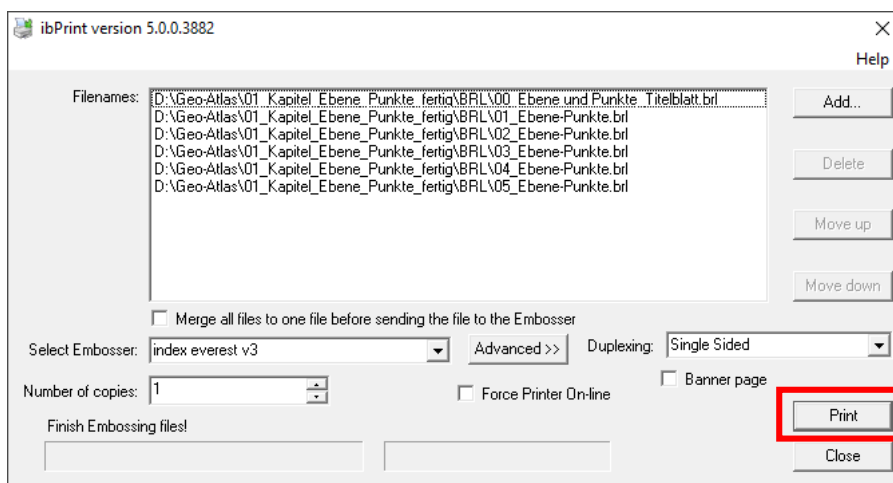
ibPrint version 5.0.0.3882

×

Help

Filenames:
D:\Geo-Atlas\01_Kapitel_Ebene_Punkte_fertig\BRL\00_Ebene und Punkte_Titelblatt.brl
D:\Geo-Atlas\01_Kapitel_Ebene_Punkte_fertig\BRL\01_Ebene-Punkte.brl
D:\Geo-Atlas\01_Kapitel_Ebene_Punkte_fertig\BRL\02_Ebene-Punkte.brl
D:\Geo-Atlas\01_Kapitel_Ebene_Punkte_fertig\BRL\03_Ebene-Punkte.brl
D:\Geo-Atlas\01_Kapitel_Ebene_Punkte_fertig\BRL\04_Ebene-Punkte.brl
D:\Geo-Atlas\01_Kapitel_Ebene_Punkte_fertig\BRL\05_Ebene-Punkte.brl

Add...

Delete

Move up

Move down

Merge all files to one file before sending the file to the Embosser

Select Embosser: index everest v3

Advanced >>

Duplexing: Single Sided

Banner page

Number of copies: 1

Force Printer On-line

Print

Finish Embossing files!

Close